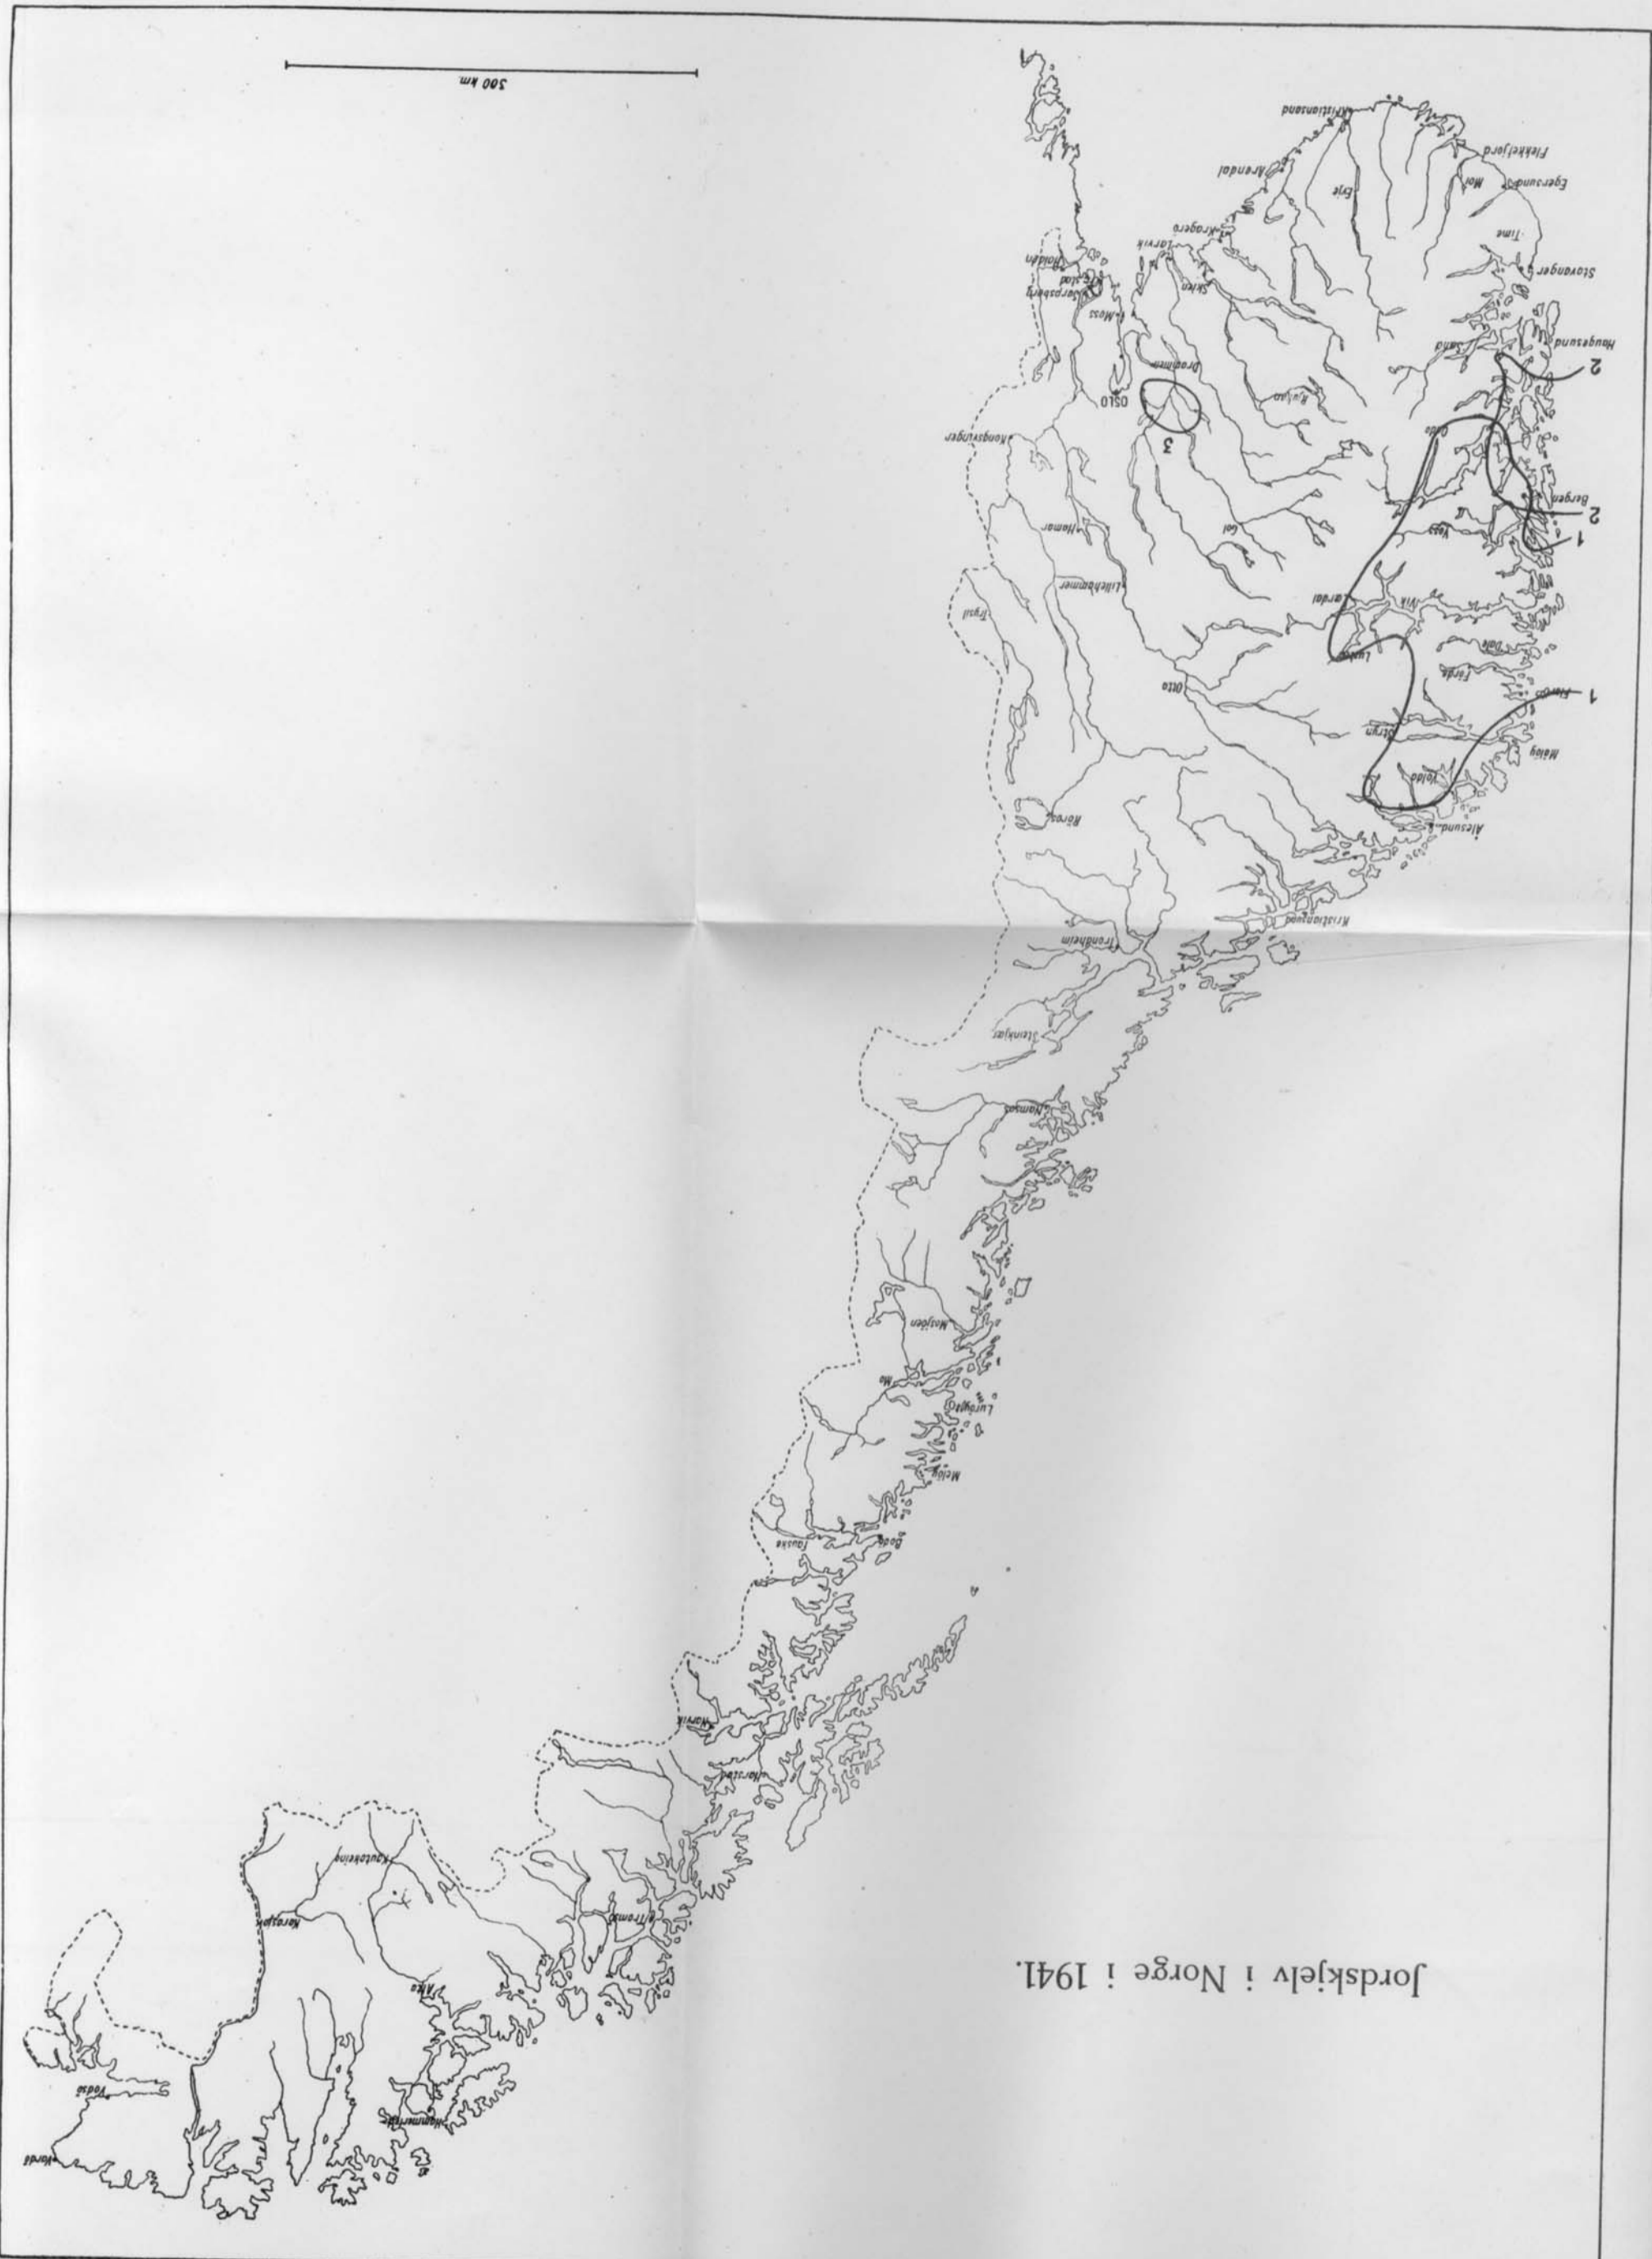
Jordskjelv i Norge i 1941.

500 km

Kristiansand
Flekkefjord
Egersund
Moi
Arendal
Evje
Time
Stavanger
Kragerø
Larvik
Skien
Holden
Sarpsborg
Moss
Drammen
OSLO
Kongsvinger
Haugesund
Sand
Odda
Kongsberg
Bergen
Voss
Gol
Hamar
Lærdal
Vik
Lillehammer
Trysil
Luster
Dale
Førde
Florø
Stryn
Otta
Måløy
Volda
Ålesund
Røros
Kristiansund
Trondheim
Steinkjer
Namsos
Mosjøen
Mo
Lurøy
Meløy
Bodø
Fauske
Narvik
Harstad
Kautokeino
Tromsø
Karasjok
Alta
Hammerfest
Vadsø
Vardø
1
2
1
2
3